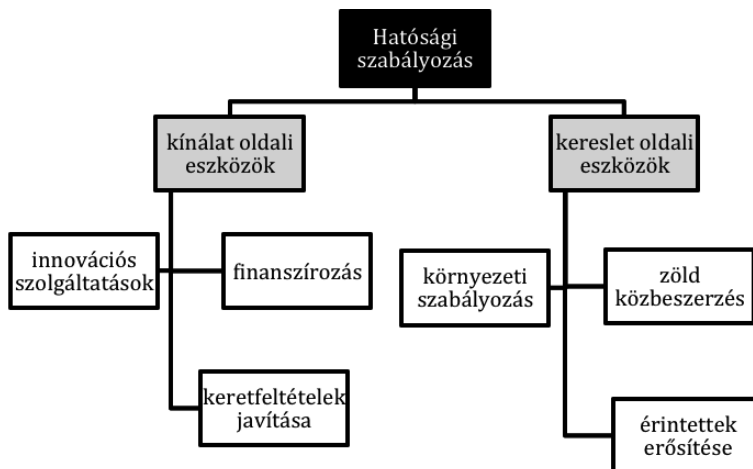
Hatósági szabályozás

kínálat oldali eszközök

kereslet oldali eszközök

innovációs szolgáltatások

finanszírozás

keretfeltételek javítása

környezeti szabályozás

zöld közbeszerzés

érintettek erősítése